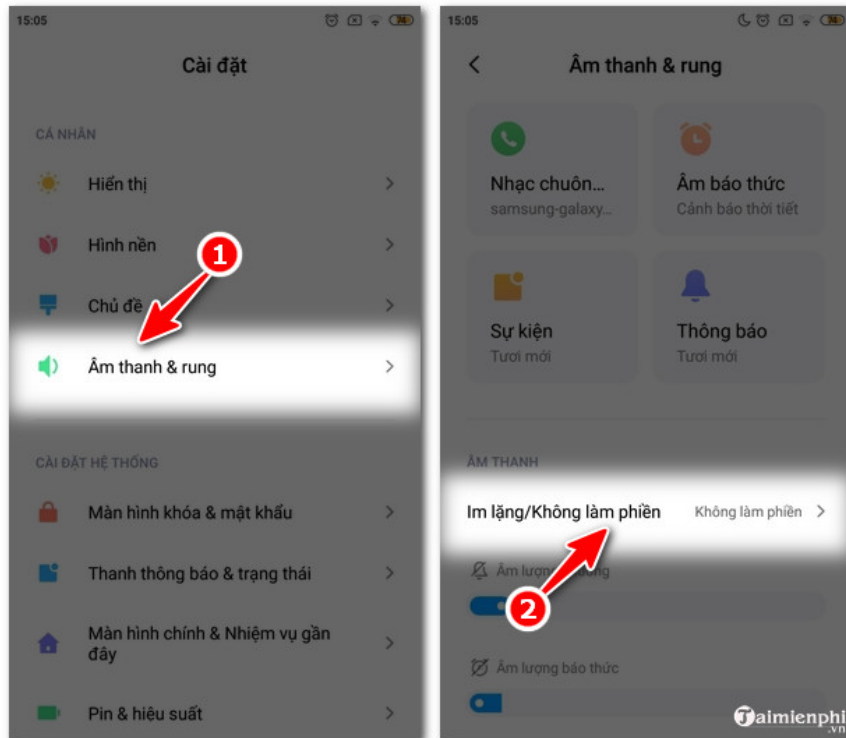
15:05

Cài đặt

CÁ NHÂN

Hiển thị

Hình nền

Chủ đề

Âm thanh & rung

CÀI ĐẶT HỆ THỐNG

Màn hình khóa & mật khẩu

Thanh thông báo & trạng thái

Màn hình chính & Nhiệm vụ gần đây

Pin & hiệu suất

1

15:05

Âm thanh & rung

Nhạc chuôn...
samsung-galaxy...

Âm báo thức
Cảnh báo thời tiết

Sự kiện
Tươi mới

Thông báo
Tươi mới

ÂM THANH

Im lặng/Không làm phiền
Không làm phiền

Âm lượng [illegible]

Âm lượng báo thức

2

Taimienphi.vn